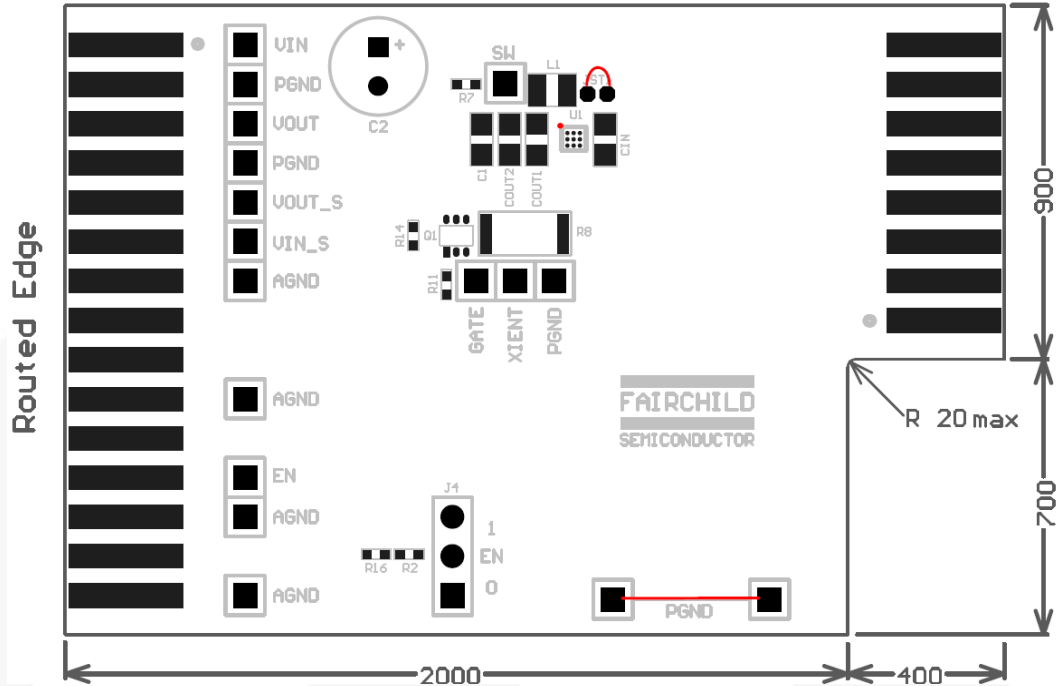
Routed Edge

VIN
PGND
VOUT
PGND
VOUT_S
VIN_S
AGND
AGND
EN
AGND
AGND

C2
+
SW
R7
L1
CST
U1
C1
COUT2
COUT1
CIN
R14
Q1
R8
R11
GATE
XIENT
PGND

FAIRCHILD
SEMICONDUCTOR

J4
1
EN
0
R16
R2
PGND

900
R 20 max
700
2000
400